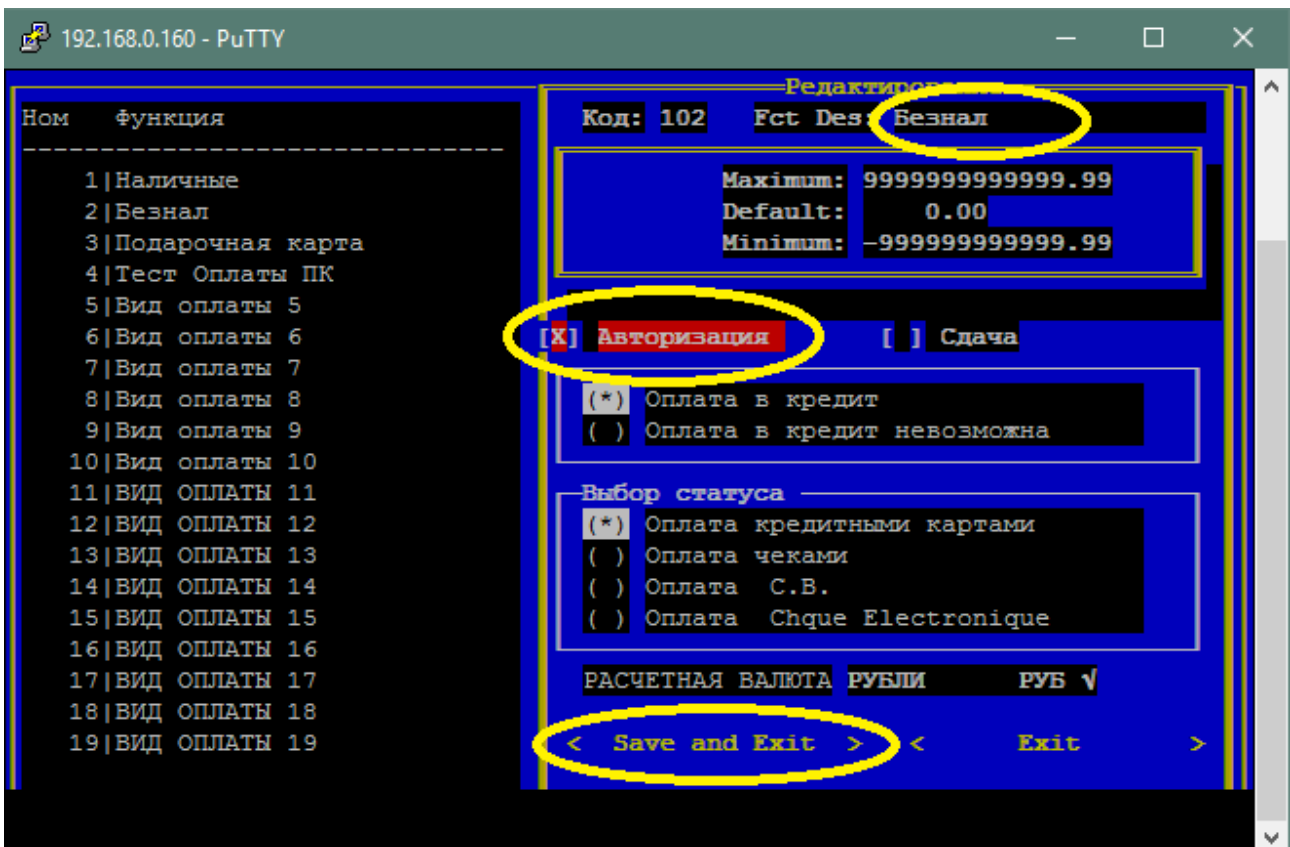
192.168.0.160 - PuTTY

Ном Функция
--------------------------------
1|Наличные
2|Безнал
3|Подарочная карта
4|Тест Оплаты ПК
5|Вид оплаты 5
6|Вид оплаты 6
7|Вид оплаты 7
8|Вид оплаты 8
9|Вид оплаты 9
10|Вид оплаты 10
11|ВИД ОПЛАТЫ 11
12|ВИД ОПЛАТЫ 12
13|ВИД ОПЛАТЫ 13
14|ВИД ОПЛАТЫ 14
15|ВИД ОПЛАТЫ 15
16|ВИД ОПЛАТЫ 16
17|ВИД ОПЛАТЫ 17
18|ВИД ОПЛАТЫ 18
19|ВИД ОПЛАТЫ 19

Редактиров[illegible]

Код: 102 Fct Des: Безнал

Maximum: 9999999999999.99
Default: 0.00
Minimum: -999999999999.99

[X] Авторизация [ ] Сдача

(*) Оплата в кредит
( ) Оплата в кредит невозможна

Выбор статуса
(*) Оплата кредитными картами
( ) Оплата чеками
( ) Оплата С.В.
( ) Оплата Chque Electronique

РАСЧЕТНАЯ ВАЛЮТА РУБЛИ РУБ √

< Save and Exit > < Exit >